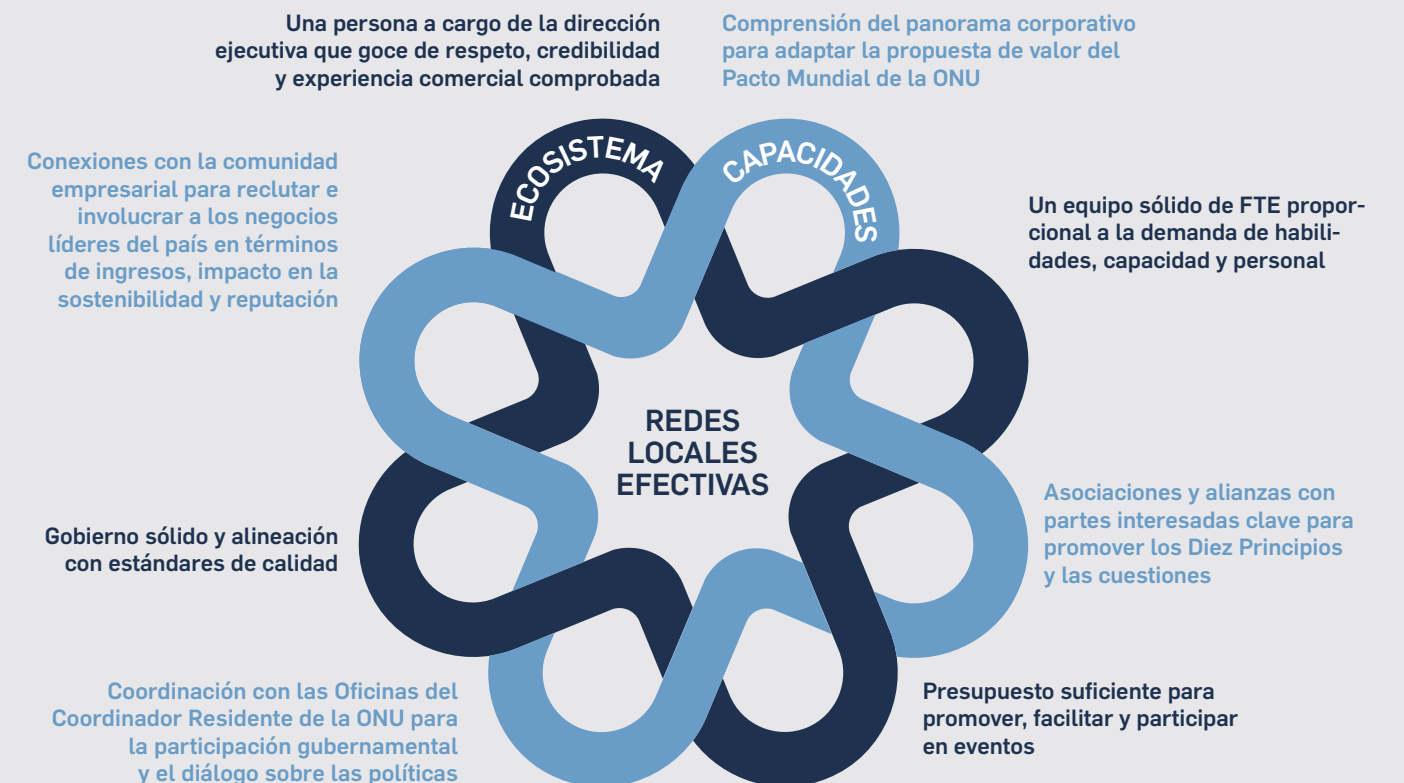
Una persona a cargo de la dirección ejecutiva que goce de respeto, credibilidad y experiencia comercial comprobada

Comprensión del panorama corporativo para adaptar la propuesta de valor del Pacto Mundial de la ONU

Conexiones con la comunidad empresarial para reclutar e involucrar a los negocios líderes del país en términos de ingresos, impacto en la sostenibilidad y reputación

ECOSISTEMA

CAPACIDADES

Un equipo sólido de FTE proporcional a la demanda de habilidades, capacidad y personal

REDES LOCALES EFECTIVAS

Asociaciones y alianzas con partes interesadas clave para promover los Diez Principios y las cuestiones

Gobierno sólido y alineación con estándares de calidad

Coordinación con las Oficinas del Coordinador Residente de la ONU para la participación gubernamental y el diálogo sobre las políticas

Presupuesto suficiente para promover, facilitar y participar en eventos